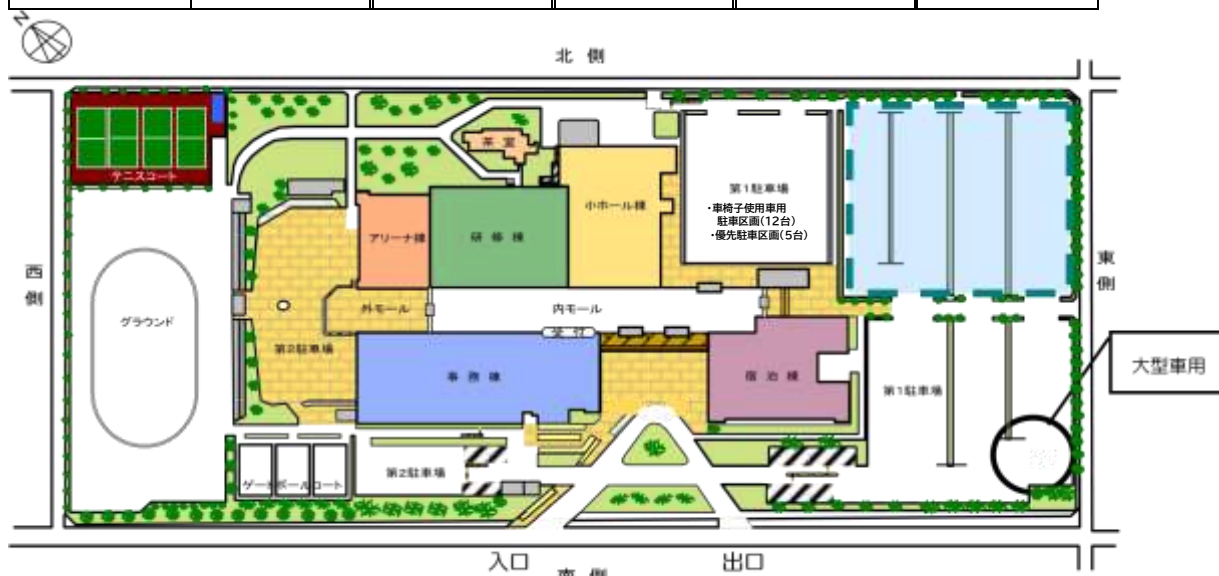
N

北 側

テニスコート

茶室

小ホール棟

第1駐車場
・車椅子使用車用
駐車区画(12台)
・優先駐車区画(5台)

アリーナ棟

研修棟

西
側

東
側

グラウンド

外モール

内モール

第2駐車場

受付

事務棟

宿泊棟

第1駐車場

大型車用

第2駐車場

ゲートボールコート

入口

南 側

出口